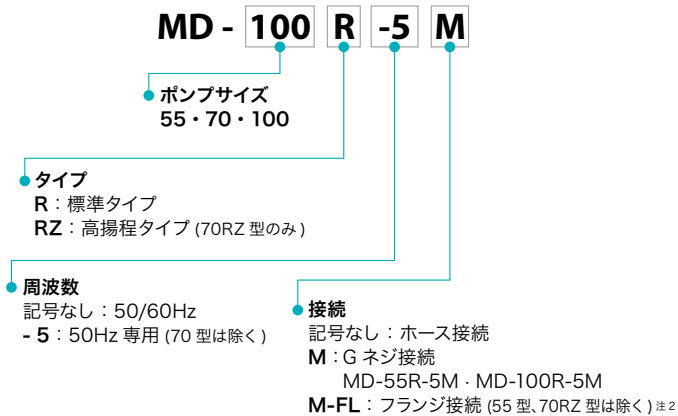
MD - 100 R -5 M

ポンプサイズ
55・70・100

タイプ
R：標準タイプ
RZ：高揚程タイプ (70RZ 型のみ)

周波数
記号なし：50/60Hz
- 5：50Hz 専用 (70 型は除く)

接続
記号なし：ホース接続
M：G ネジ接続
MD-55R-5M · MD-100R-5M
M-FL：フランジ接続 (55 型、70RZ 型は除く) 注 2